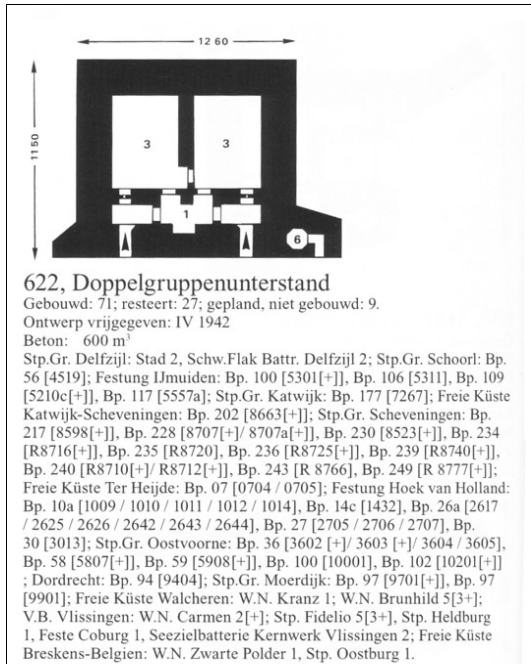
12 60

1150

3

3

1

6

622, Doppelgruppenunterstand
Gebouwd: 71; resteert: 27; gepland, niet gebouwd: 9.
Ontwerp vrijgegeven: IV 1942
Beton: 600 m$^3$
Stp.Gr. Delfzijl: Stad 2, Schw.Flak Battr. Delfzijl 2; Stp.Gr. Schoorl: Bp. 56 [4519]; Festung IJmuiden: Bp. 100 [5301[+]], Bp. 106 [5311], Bp. 109 [5210c[+]], Bp. 117 [5557a]; Stp.Gr. Katwijk: Bp. 177 [7267]; Freie Küste Katwijk-Scheveningen: Bp. 202 [8663[+]]; Stp.Gr. Scheveningen: Bp. 217 [8598[+]], Bp. 228 [8707[+]/ 8707a[+]], Bp. 230 [8523[+]], Bp. 234 [R8716[+]], Bp. 235 [R8720], Bp. 236 [R8725[+]], Bp. 239 [R8740[+]], Bp. 240 [R8710[+]/ R8712[+]], Bp. 243 [R 8766], Bp. 249 [R 8777[+]]; Freie Küste Ter Heijde: Bp. 07 [0704 / 0705]; Festung Hoek van Holland: Bp. 10a [1009 / 1010 / 1011 / 1012 / 1014], Bp. 14c [1432], Bp. 26a [2617 / 2625 / 2626 / 2642 / 2643 / 2644], Bp. 27 [2705 / 2706 / 2707], Bp. 30 [3013]; Stp.Gr. Oostvoorne: Bp. 36 [3602 [+]/ 3603 [+]/ 3604 / 3605], Bp. 58 [5807[+]], Bp. 59 [5908[+]], Bp. 100 [10001], Bp. 102 [10201[+]] ; Dordrecht: Bp. 94 [9404]; Stp.Gr. Moerdijk: Bp. 97 [9701[+]], Bp. 97 [9901]; Freie Küste Walcheren: W.N. Kranz 1; W.N. Brunhild 5[3+]; V.B. Vlissingen: W.N. Carmen 2[+]; Stp. Fidelio 5[3+], Stp. Heldburg 1, Feste Coburg 1, Seezielbatterie Kernwerk Vlissingen 2; Freie Küste Breskens-Belgien: W.N. Zwarte Polder 1, Stp. Oostburg 1.